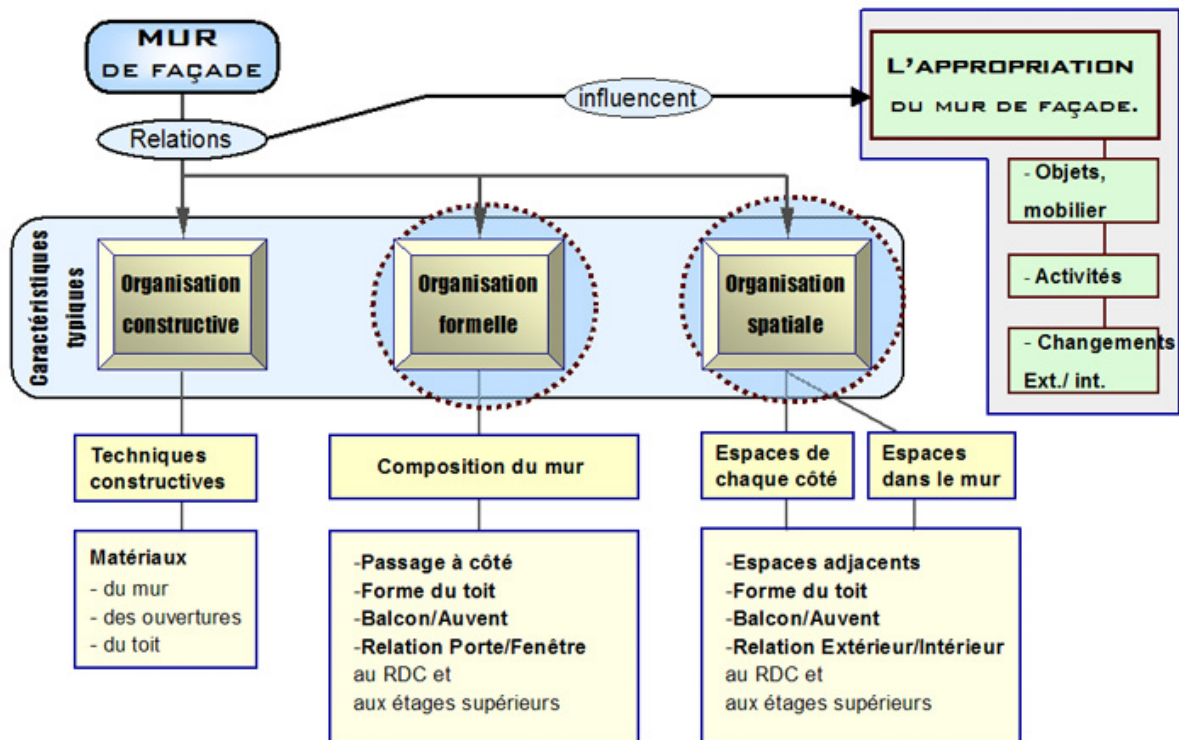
MUR DE FAÇADE

Relations

influencent

L'APPROPRIATION DU MUR DE FAÇADE.

- Objets, mobilier

- Activités

- Changements Ext./ int.

Caractéristiques typiques

Organisation constructive

Organisation formelle

Organisation spatiale

Techniques constructives

Composition du mur

Espaces de chaque côté

Espaces dans le mur

Matériaux
- du mur
- des ouvertures
- du toit

-Passage à côté
-Forme du toit
-Balcon/Auvent
-Relation Porte/Fenêtre au RDC et aux étages supérieurs

-Espaces adjacents
-Forme du toit
-Balcon/Auvent
-Relation Extérieur/Intérieur au RDC et aux étages supérieurs